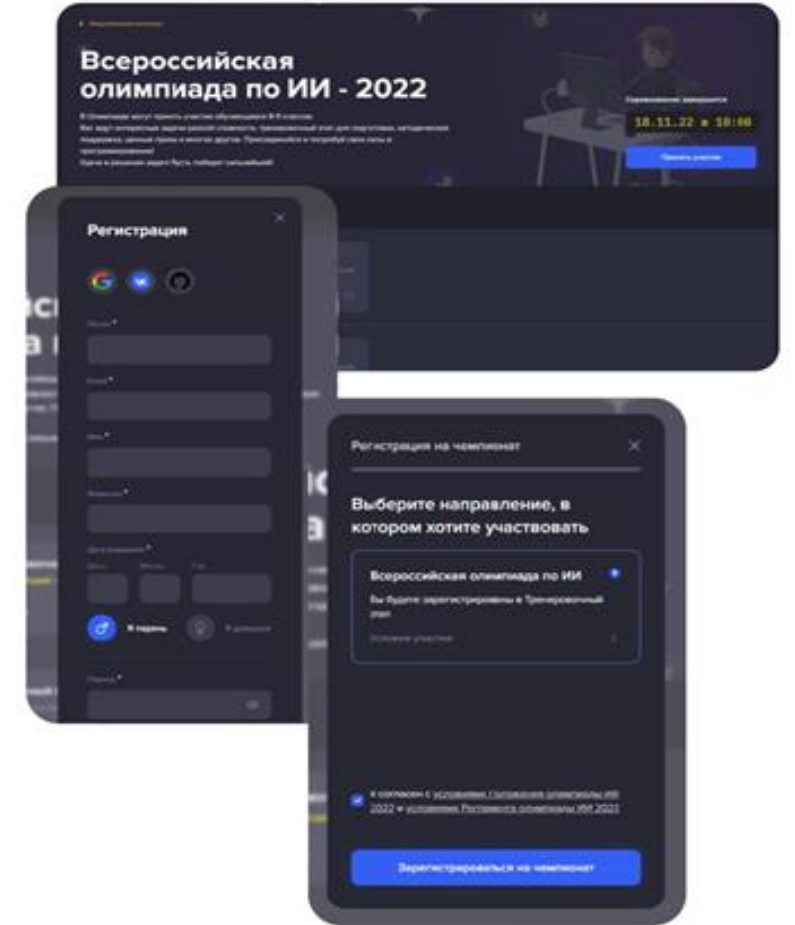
Всероссийская олимпиада по ИИ - 2022

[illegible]

18.11.22 в 18:00

Принять участие

Регистрация

Почта

Имя

Фамилия

Дата рождения

Я парень

Я девушка

Пароль

Регистрация на чемпионат

Выберите направление, в котором хотите участвовать

Всероссийская олимпиада по ИИ

Вы будете зарегистрированы в Тренировочный этап

Условия участия

Я согласен с условиями Положения олимпиады ИИ 2022 и условиями Регламента олимпиады ИИ 2022

Зарегистрироваться на чемпионат